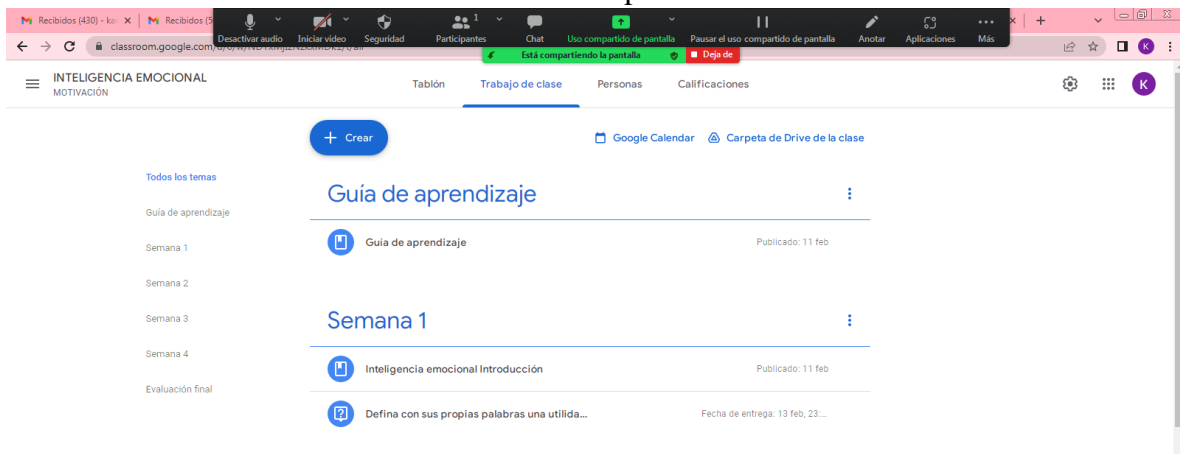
Recibidos (430) - ka
Recibidos (5

Desactivar audio
Iniciar video
Seguridad
1
Participantes
Chat
Uso compartido de pantalla
Pausar el uso compartido de pantalla
Anotar
Aplicaciones
Más

Está compartiendo la pantalla
Deja de

classroom.google.com/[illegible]

INTELIGENCIA EMOCIONAL
MOTIVACIÓN

Tablón
Trabajo de clase
Personas
Calificaciones

K

+ Crear

Google Calendar
Carpeta de Drive de la clase

Todos los temas
Guía de aprendizaje
Semana 1
Semana 2
Semana 3
Semana 4
Evaluación final

Guía de aprendizaje

Guia de aprendizaje
Publicado: 11 feb

Semana 1

Inteligencia emocional Introducción
Publicado: 11 feb

Defina con sus propias palabras una utilida...
Fecha de entrega: 13 feb, 23:...